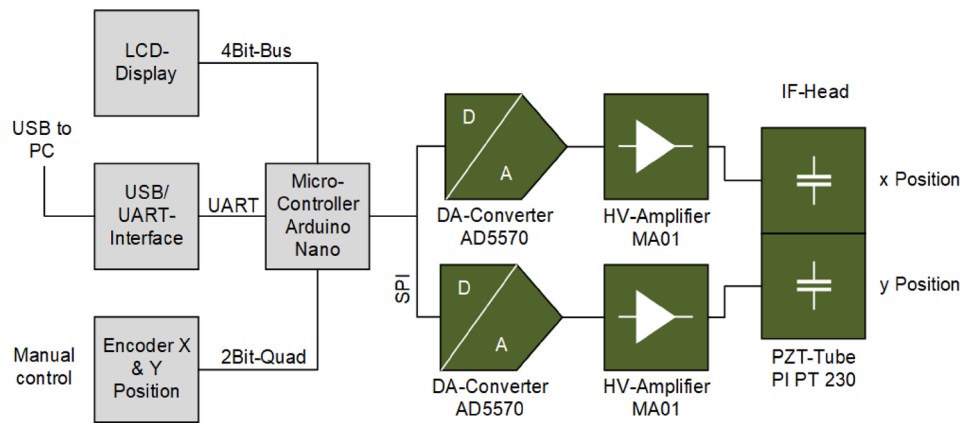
LCD-Display

4Bit-Bus

USB to PC

USB/ UART-Interface

UART

Micro-Controller Arduino Nano

Manual control

Encoder X & Y Position

2Bit-Quad

SPI

D

A

DA-Converter AD5570

D

A

DA-Converter AD5570

HV-Amplifier MA01

HV-Amplifier MA01

IF-Head

x Position

y Position

PZT-Tube PI PT 230